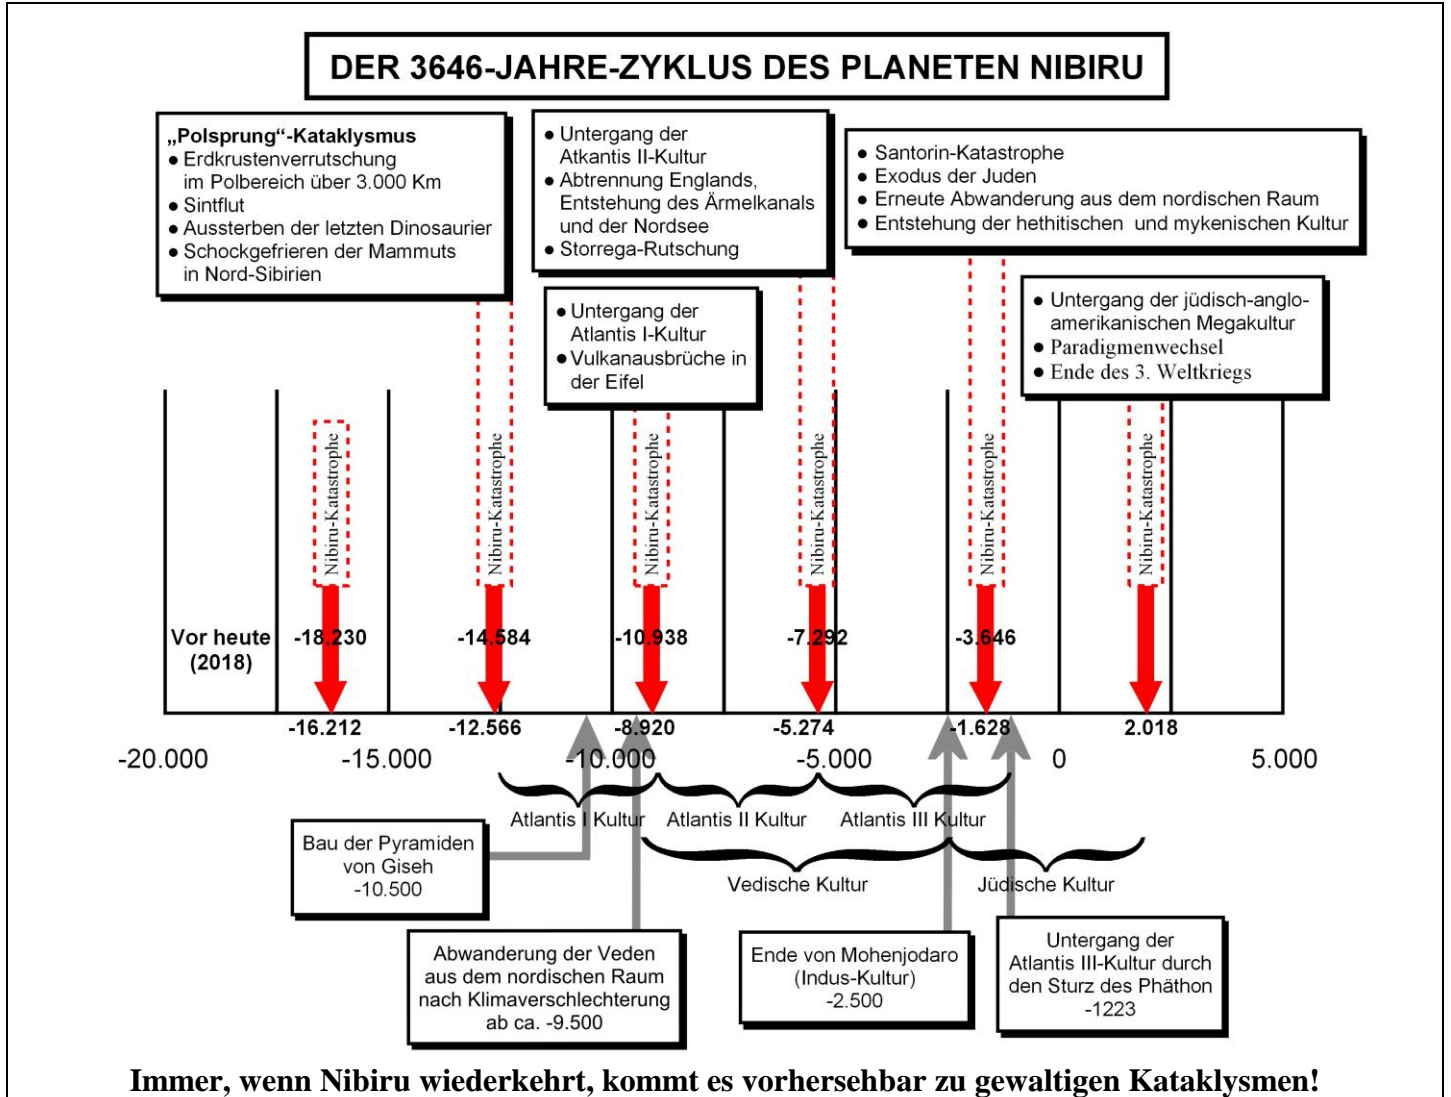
DER 3646-JAHRE-ZYKLUS DES PLANETEN NIBIRU

„Polsprung“-Kataklysmus
● Erdkrustenverrutschung im Polbereich über 3.000 Km
● Sintflut
● Aussterben der letzten Dinosaurier
● Schockgefrieren der Mammuts in Nord-Sibirien

● Untergang der Atkantis II-Kultur
● Abtrennung Englands, Entstehung des Ärmelkanals und der Nordsee
● Storrega-Rutschung

● Santorin-Katastrophe
● Exodus der Juden
● Erneute Abwanderung aus dem nordischen Raum
● Entstehung der hethitischen und mykenischen Kultur

● Untergang der Atlantis I-Kultur
● Vulkanausbrüche in der Eifel

● Untergang der jüdisch-anglo-amerikanischen Megakultur
● Paradigmenwechsel
● Ende des 3. Weltkriegs

Nibiru-Katastrophe
Nibiru-Katastrophe
Nibiru-Katastrophe
Nibiru-Katastrophe
Nibiru-Katastrophe
Nibiru-Katastrophe

Vor heute (2018)
-18.230
-14.584
-10.938
-7.292
-3.646

-16.212
-12.566
-8.920
-5.274
-1.628
2.018

-20.000
-15.000
-10.000
-5.000
0
5.000

Atlantis I Kultur
Atlantis II Kultur
Atlantis III Kultur
Vedische Kultur
Jüdische Kultur

Bau der Pyramiden von Giseh -10.500

Abwanderung der Veden aus dem nordischen Raum nach Klimaverschlechterung ab ca. -9.500

Ende von Mohenjodaro (Indus-Kultur) -2.500

Untergang der Atlantis III-Kultur durch den Sturz des Päthon -1223

Immer, wenn Nibiru wiederkehrt, kommt es vorhersehbar zu gewaltigen Kataklysmen!